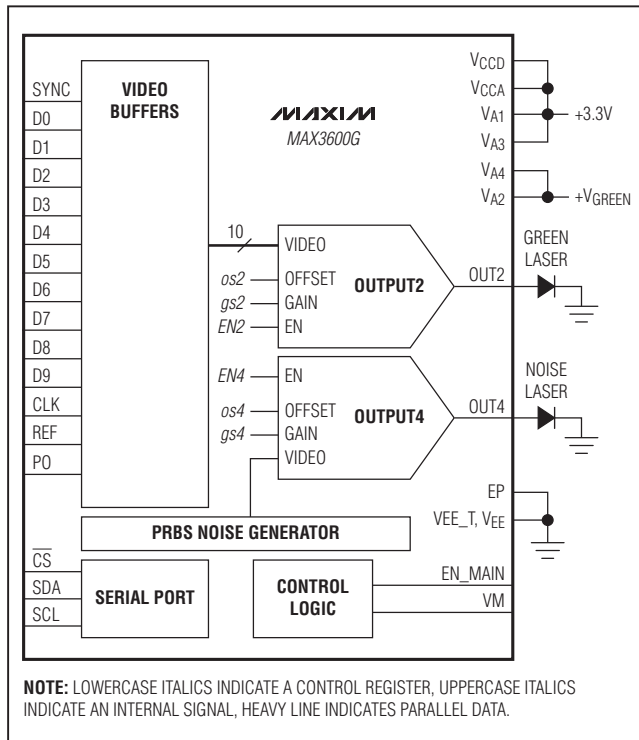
SYNC
D0
D1
D2
D3
D4
D5
D6
D7
D8
D9
CLK
REF
P0

VIDEO BUFFERS

MAXIM
MAX3600G

$V_{CCD}$
$V_{CCA}$
$V_{A1}$
$V_{A3}$
+3.3V
$V_{A4}$
$V_{A2}$
$+V_{GREEN}$

10
VIDEO
os2 OFFSET
gs2 GAIN
EN2 EN
OUTPUT2
OUT2
GREEN LASER

EN4 EN
os4 OFFSET
gs4 GAIN
VIDEO
OUTPUT4
OUT4
NOISE LASER

EP
VEE_T, $V_{EE}$

PRBS NOISE GENERATOR

$\overline{CS}$
SDA
SCL
SERIAL PORT

CONTROL LOGIC
EN_MAIN
VM

NOTE: LOWERCASE ITALICS INDICATE A CONTROL REGISTER, UPPERCASE ITALICS INDICATE AN INTERNAL SIGNAL, HEAVY LINE INDICATES PARALLEL DATA.